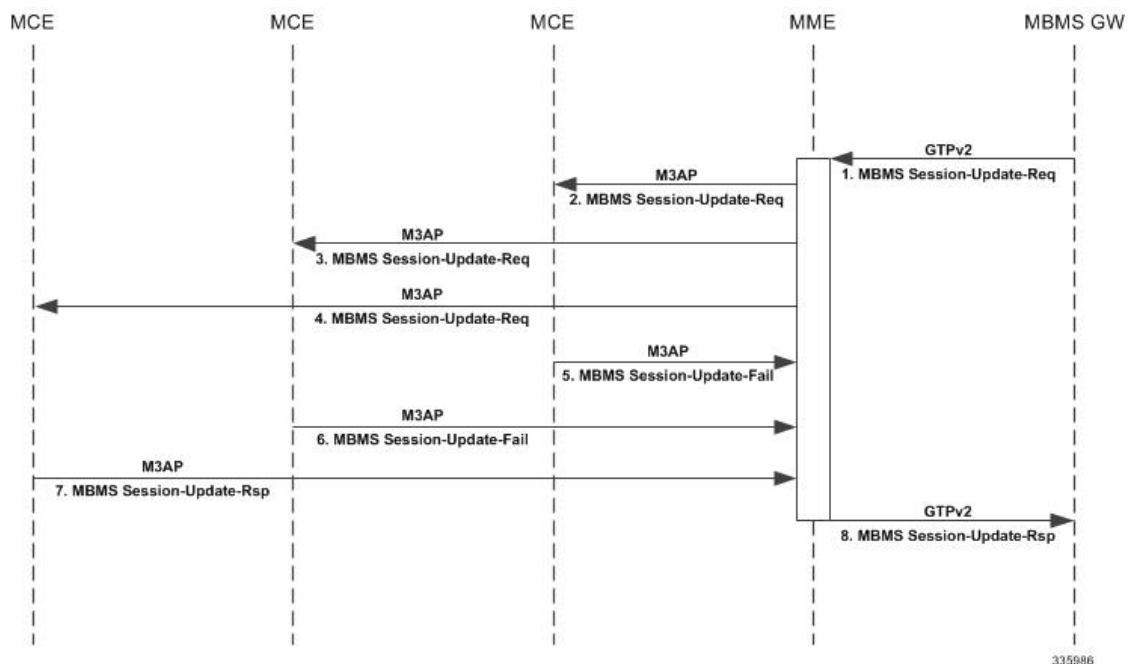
MCE MCE MCE MME MBMS GW

GTPv2
1. MBMS Session-Update-Req

M3AP
2. MBMS Session-Update-Req

M3AP
3. MBMS Session-Update-Req

M3AP
4. MBMS Session-Update-Req

M3AP
5. MBMS Session-Update-Fail

M3AP
6. MBMS Session-Update-Fail

M3AP
7. MBMS Session-Update-Rsp

GTPv2
8. MBMS Session-Update-Rsp

335986